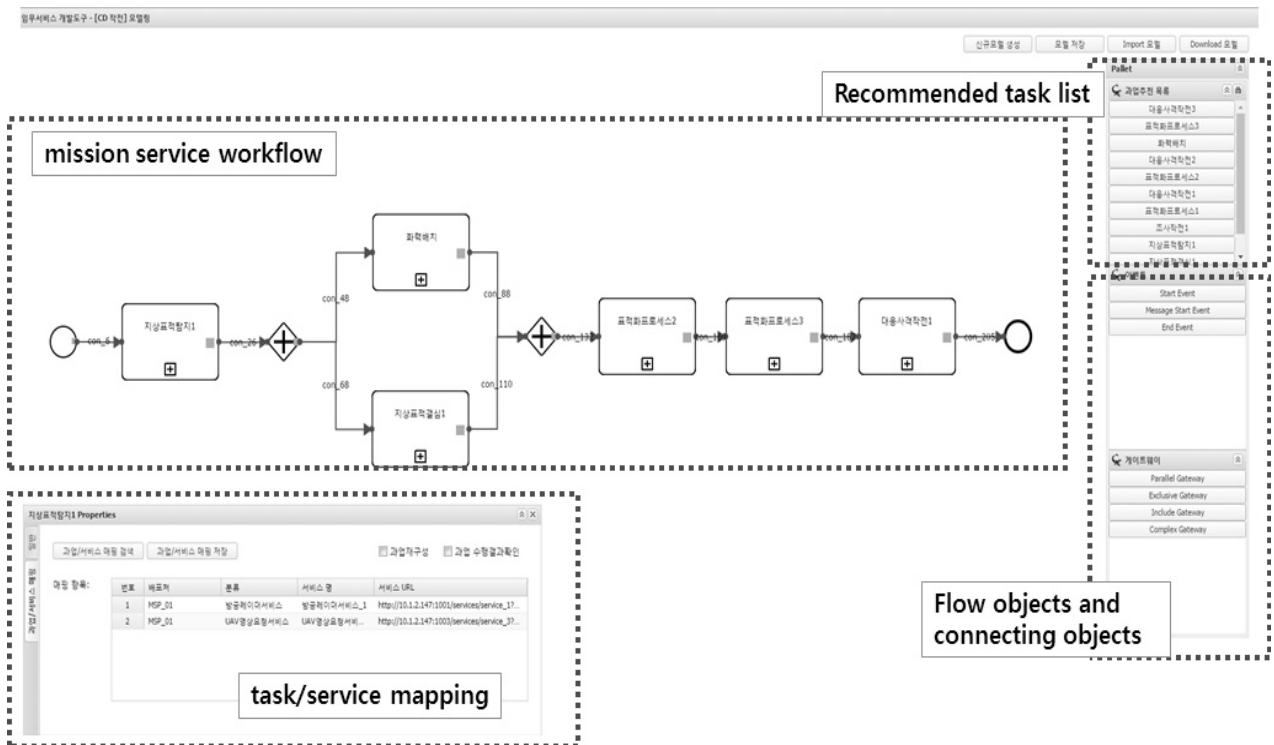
임무서비스 개발도구 - [CD 작전] 모델링

신규모델 생성 | 모델 저장 | Import 모델 | Download 모델

Pallet

Recommended task list

과업추천 목록

대응사격작전3
표적획득프로세스3
화력배치
대응사격작전2
표적획득프로세스2
대응사격작전1
표적획득프로세스1
조사작전1
지상표적탐지1
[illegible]

mission service workflow

con_6
지상표적탐지1
con_26
con_48
화력배치
con_88
con_68
지상표적결심1
con_110
con_13
표적획득프로세스2
con_1
표적획득프로세스3
con_1
대응사격작전1
con_205

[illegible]

Start Event
Message Start Event
End Event

게이트웨이

Parallel Gateway
Exclusive Gateway
Include Gateway
Complex Gateway

Flow objects and connecting objects

지상표적탐지1 Properties

과업/서비스 매핑 검색 | 과업/서비스 매핑 저장 | 과업재구성 | 과업 수행결과확인

매핑 항목:

| 번호 | 배포처 | 분류 | 서비스 명 | 서비스 URL |
|---|---|---|---|---|
| 1 | MSP_01 | 방공레이더서비스 | 방공레이더서비스_1 | http://10.1.2.147:1001/services/service_1?... |
| 2 | MSP_01 | UAV영상요청서비스 | UAV영상요청서비... | http://10.1.2.147:1003/services/service_3?... |

task/service mapping